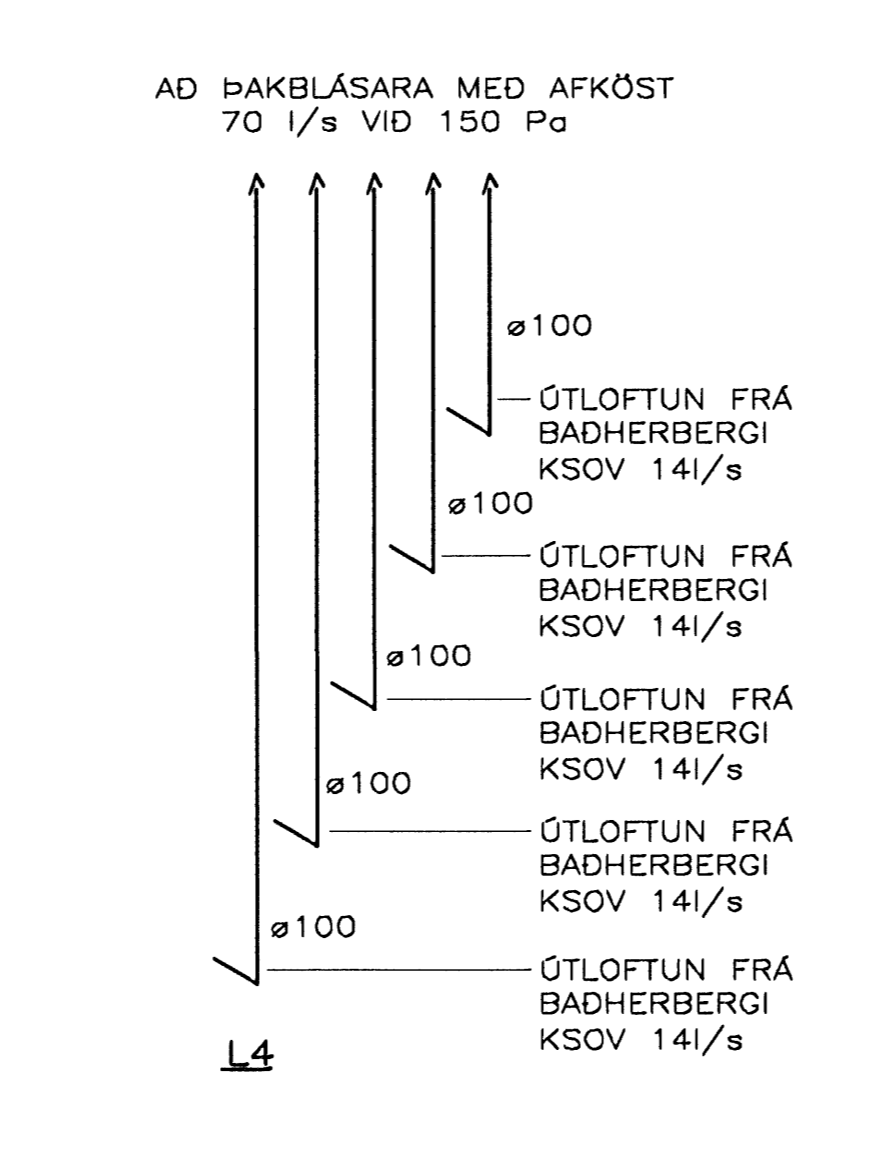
AÐ ÞAKBLÁSARA MEÐ AFKÖST
70 l/s VIÐ 150 Pa

ø100

ÚTLOFTUN FRÁ BAÐHERBERGI KSOV 14l/s

ø100

ÚTLOFTUN FRÁ BAÐHERBERGI KSOV 14l/s

ø100

ÚTLOFTUN FRÁ BAÐHERBERGI KSOV 14l/s

ø100

ÚTLOFTUN FRÁ BAÐHERBERGI KSOV 14l/s

ø100

ÚTLOFTUN FRÁ BAÐHERBERGI KSOV 14l/s

L4